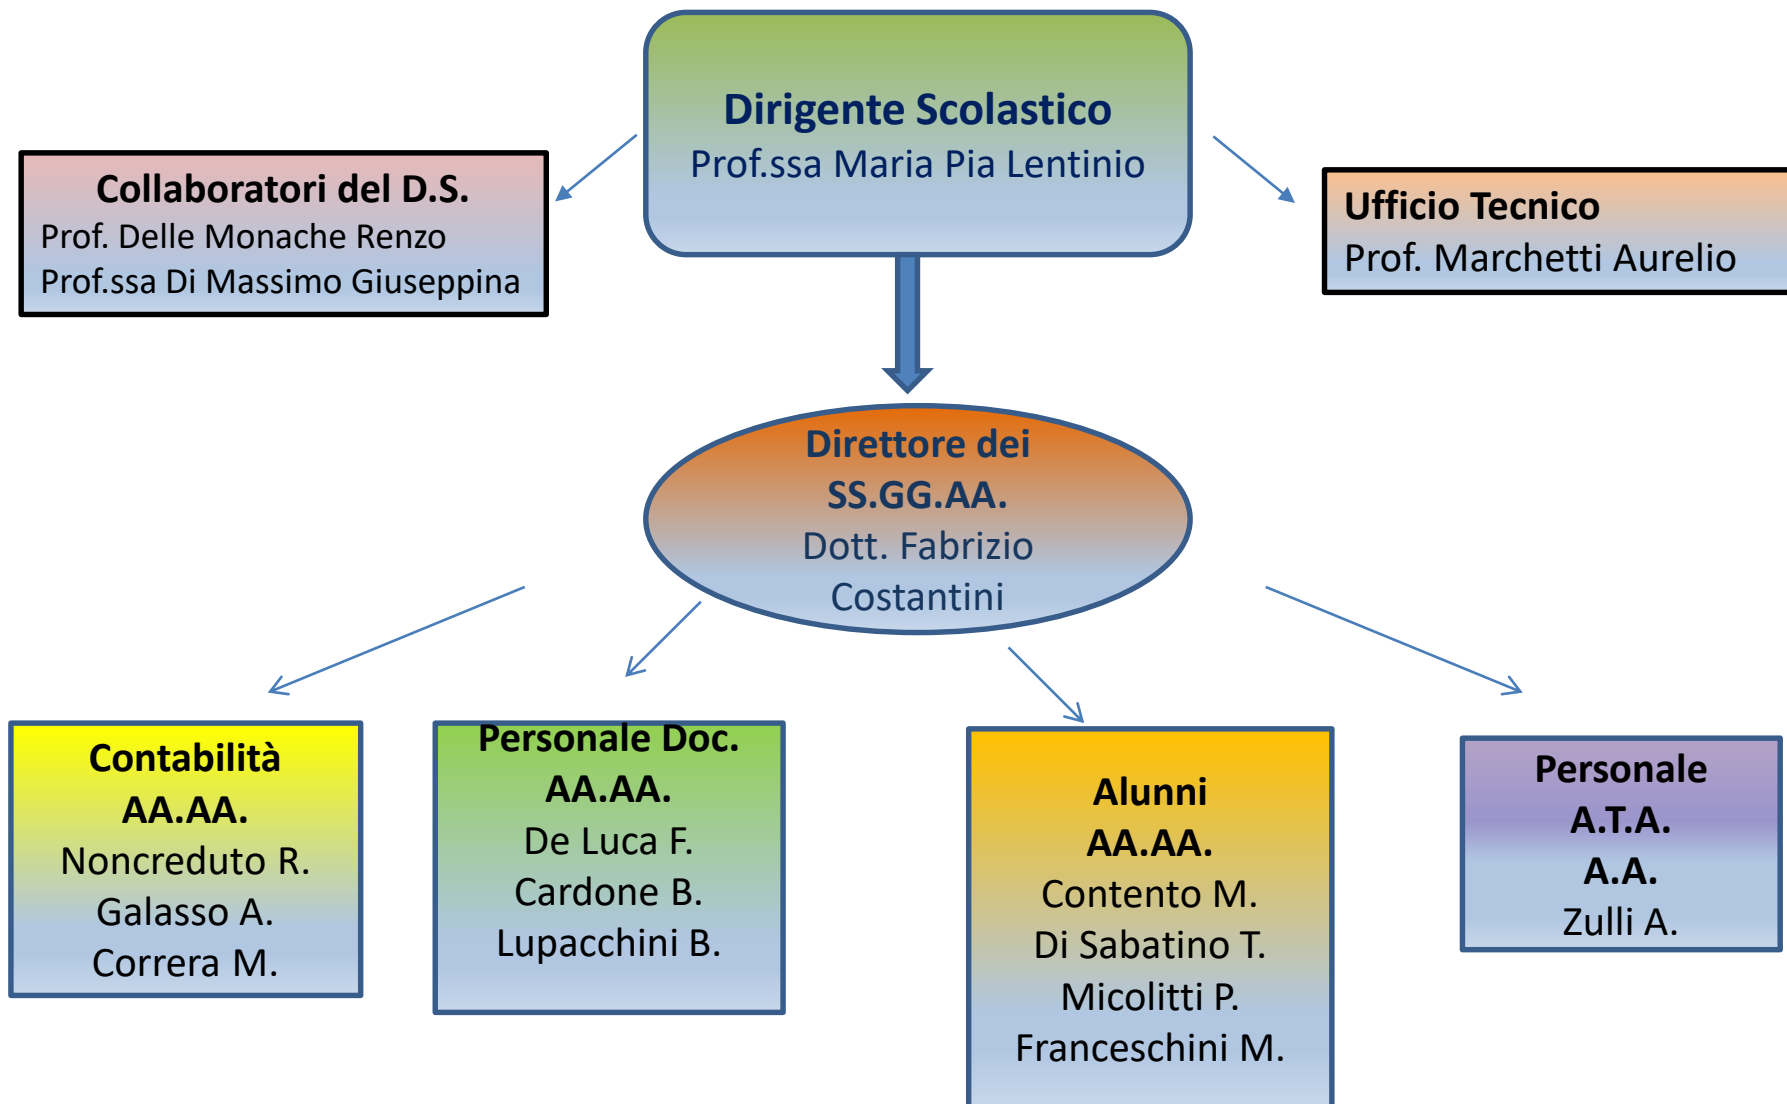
Dirigente Scolastico
Prof.ssa Maria Pia Lentinio

Collaboratori del D.S.
Prof. Delle Monache Renzo
Prof.ssa Di Massimo Giuseppina

Ufficio Tecnico
Prof. Marchetti Aurelio

Direttore dei SS.GG.AA.
Dott. Fabrizio Costantini

Contabilità AA.AA.
Noncreduto R.
Galasso A.
Correra M.

Personale Doc. AA.AA.
De Luca F.
Cardone B.
Lupacchini B.

Alunni AA.AA.
Contento M.
Di Sabatino T.
Micolitti P.
Franceschini M.

Personale A.T.A. A.A.
Zulli A.